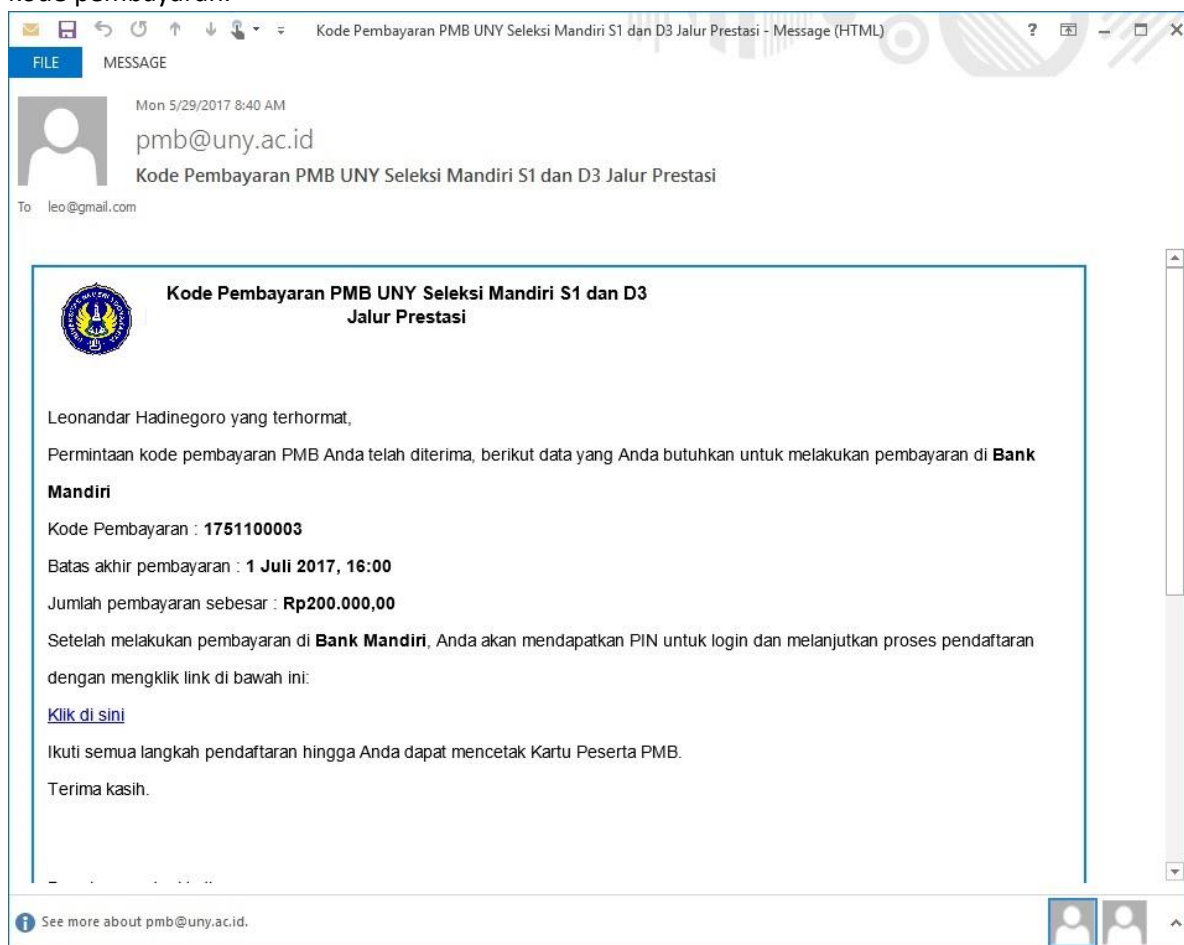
kode pembayaran.

Kode Pembayaran PMB UNY Seleksi Mandiri S1 dan D3 Jalur Prestasi - Message (HTML)

FILE MESSAGE

Mon 5/29/2017 8:40 AM

pmb@uny.ac.id

Kode Pembayaran PMB UNY Seleksi Mandiri S1 dan D3 Jalur Prestasi

To leo@gmail.com

Kode Pembayaran PMB UNY Seleksi Mandiri S1 dan D3 Jalur Prestasi

Leonandar Hadinegoro yang terhormat,

Permintaan kode pembayaran PMB Anda telah diterima, berikut data yang Anda butuhkan untuk melakukan pembayaran di **Bank Mandiri**

Kode Pembayaran : **1751100003**

Batas akhir pembayaran : **1 Juli 2017, 16:00**

Jumlah pembayaran sebesar : **Rp200.000,00**

Setelah melakukan pembayaran di **Bank Mandiri**, Anda akan mendapatkan PIN untuk login dan melanjutkan proses pendaftaran dengan mengklik link di bawah ini:

Klik di sini

Ikuti semua langkah pendaftaran hingga Anda dapat mencetak Kartu Peserta PMB.

Terima kasih.

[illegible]

See more about pmb@uny.ac.id.